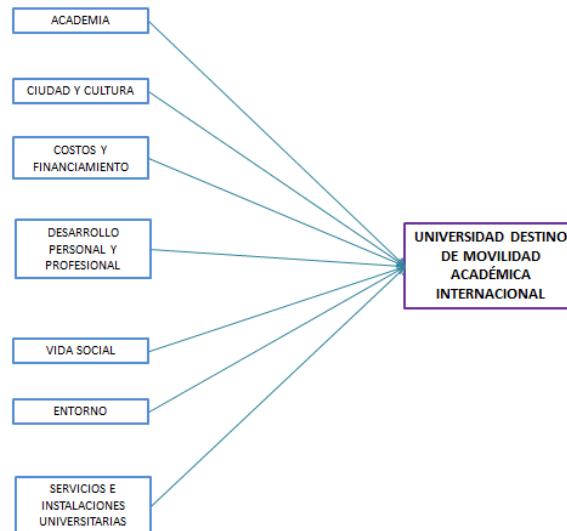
ACADEMIA

CIUDAD Y CULTURA

COSTOS Y FINANCIAMIENTO

DESARROLLO PERSONAL Y PROFESIONAL

VIDA SOCIAL

ENTORNO

SERVICIOS E INSTALACIONES UNIVERSITARIAS

UNIVERSIDAD DESTINO DE MOVILIDAD ACADÉMICA INTERNACIONAL